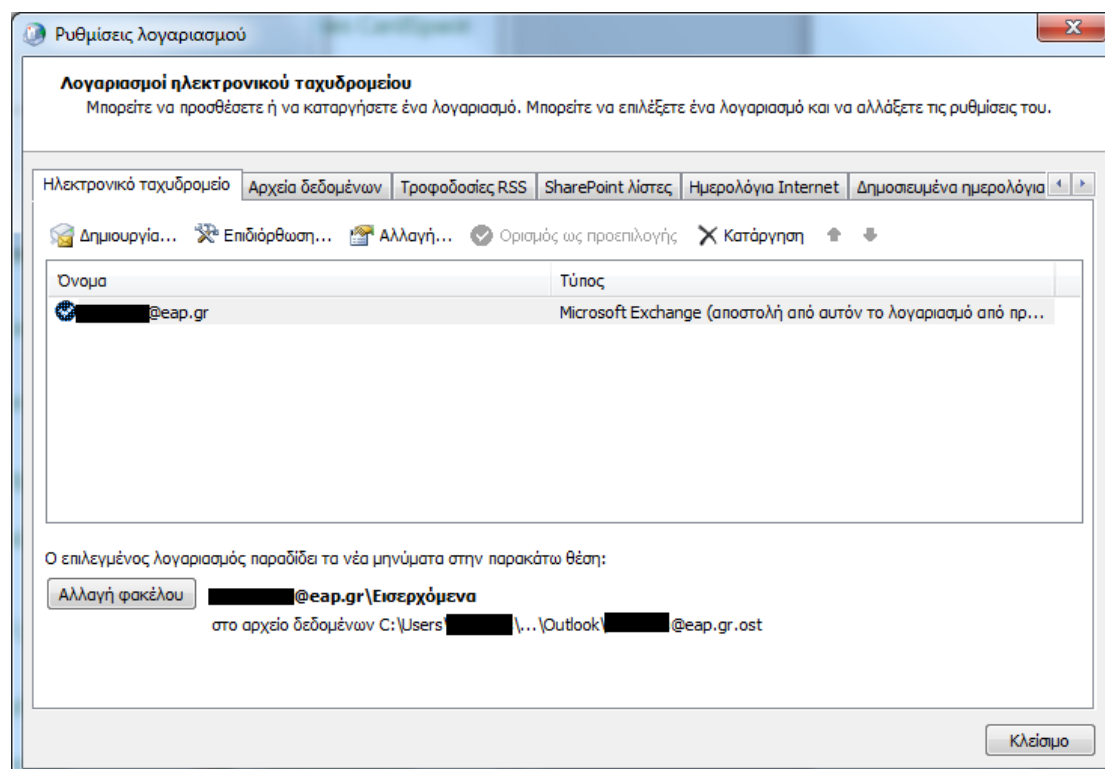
Ρυθμίσεις λογαριασμού

**Λογαριασμοί ηλεκτρονικού ταχυδρομείου**
Μπορείτε να προσθέσετε ή να καταργήσετε ένα λογαριασμό. Μπορείτε να επιλέξετε ένα λογαριασμό και να αλλάξετε τις ρυθμίσεις του.

Ηλεκτρονικό ταχυδρομείο | Αρχεία δεδομένων | Τροφοδοσίες RSS | SharePoint λίστες | Ημερολόγια Internet | Δημοσιευμένα ημερολόγια

Δημιουργία... Επιδιόρθωση... Αλλαγή... Ορισμός ως προεπιλογής Κατάργηση

| Όνομα | Τύπος |
|---|---|
| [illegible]@eap.gr | Microsoft Exchange (αποστολή από αυτόν το λογαριασμό από πρ... |

Ο επιλεγμένος λογαριασμός παραδίδει τα νέα μηνύματα στην παρακάτω θέση:

Αλλαγή φακέλου

**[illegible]@eap.gr\Εισερχόμενα**
στο αρχείο δεδομένων C:\Users\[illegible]\...\Outlook\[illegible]@eap.gr.ost

Κλείσιμο